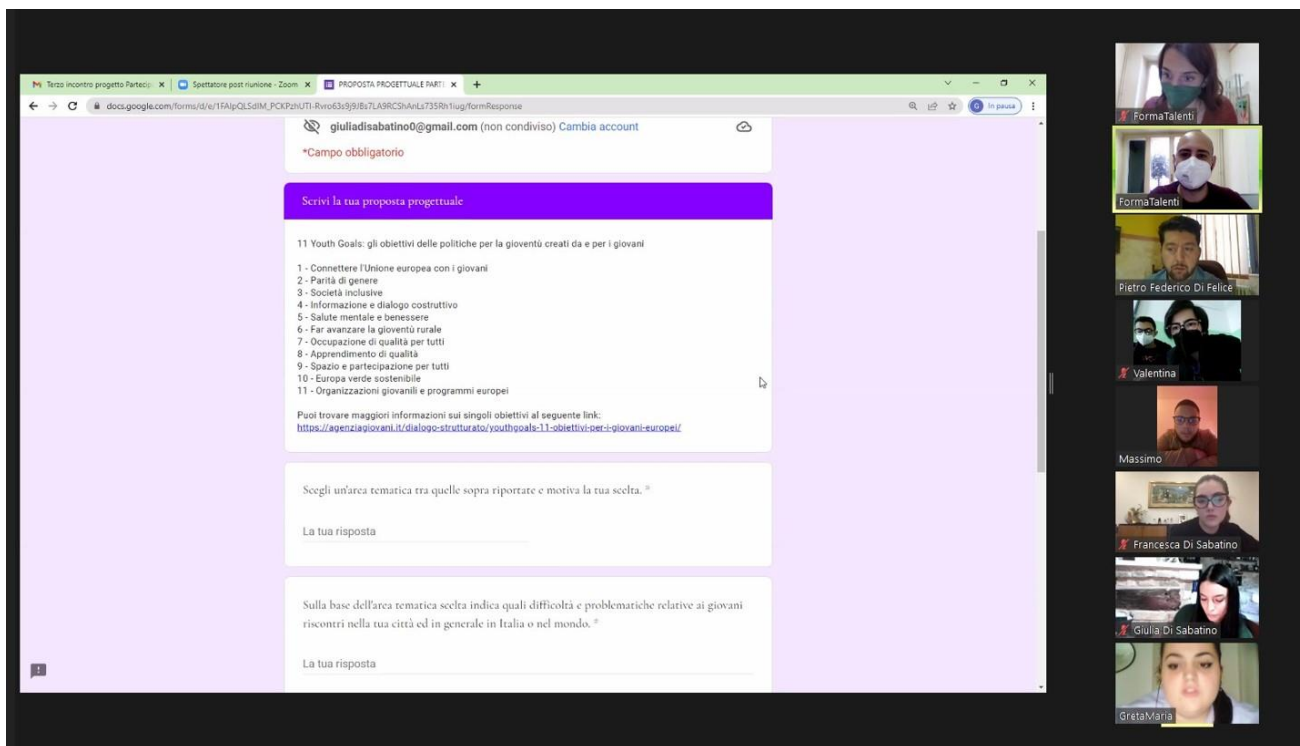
Terzo incontro progetto Partecip × | Spettatore post riunione - Zoom × | PROPOSTA PROGETTUALE PARTE × | +

docs.google.com/forms/d/e/1FAIpQLSdIM_PCKPzhUTI-Rvro63s9j9/Bs7LA9RCShAnLs735Rh1iug/formResponse

In pausa

giuliadisabatino0@gmail.com (non condiviso) Cambia account

*Campo obbligatorio

Scrivi la tua proposta progettuale

11 Youth Goals: gli obiettivi delle politiche per la gioventù creati da e per i giovani

1 - Connettere l'Unione europea con i giovani
2 - Parità di genere
3 - Società inclusive
4 - Informazione e dialogo costruttivo
5 - Salute mentale e benessere
6 - Far avanzare la gioventù rurale
7 - Occupazione di qualità per tutti
8 - Apprendimento di qualità
9 - Spazio e partecipazione per tutti
10 - Europa verde sostenibile
11 - Organizzazioni giovanili e programmi europei

Puoi trovare maggiori informazioni sui singoli obiettivi al seguente link:
https://agenziagiovani.it/dialogo-strutturato/youthgoals-11-obiettivi-per-i-giovani-europei/

Scegli un'area tematica tra quelle sopra riportate e motiva la tua scelta. *

La tua risposta

Sulla base dell'area tematica scelta indica quali difficoltà e problematiche relative ai giovani riscontri nella tua città ed in generale in Italia o nel mondo. *

La tua risposta

FormaTalenti
FormaTalenti
Pietro Federico Di Felice
Valentina
Massimo
Francesca Di Sabatino
Giulia Di Sabatino
GretaMaria